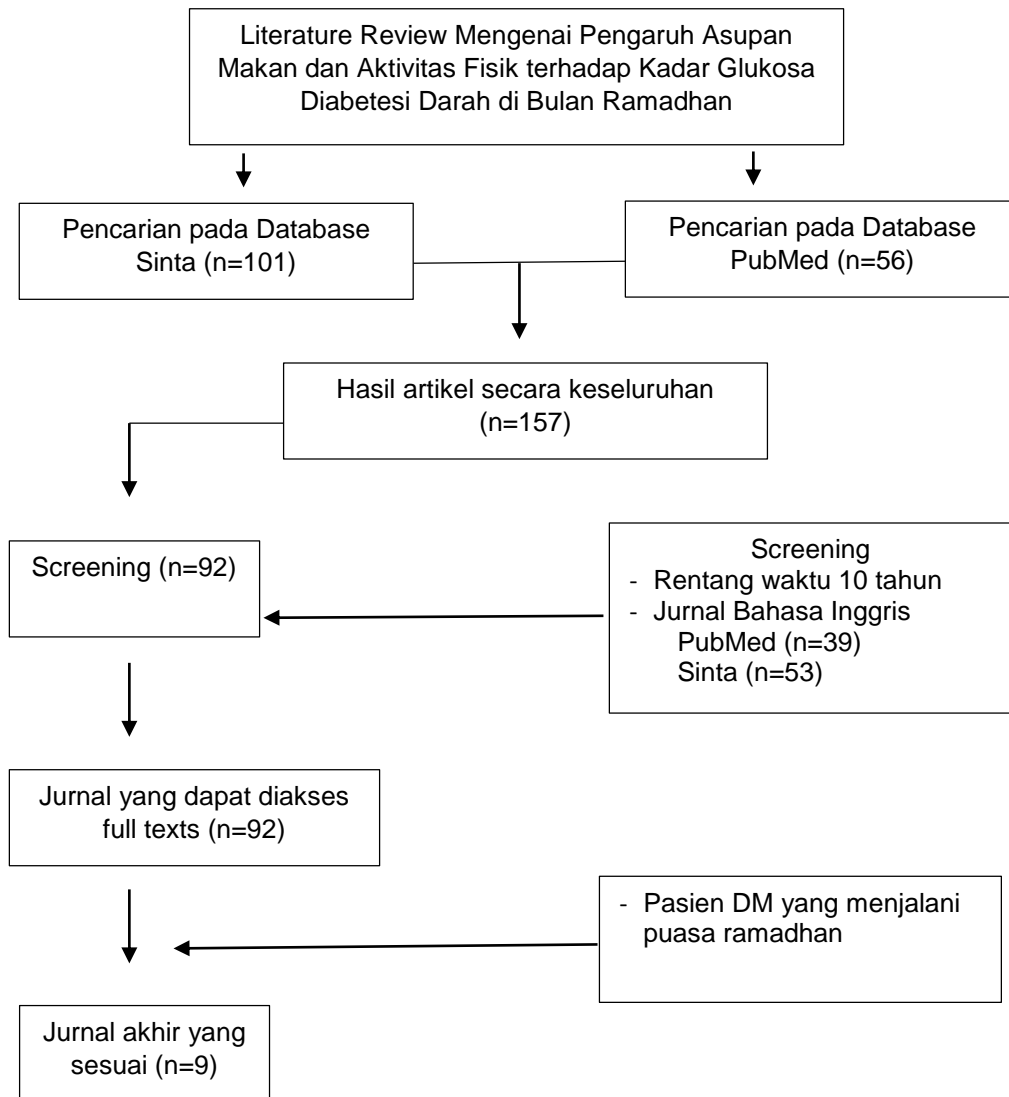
Literature Review Mengenai Pengaruh Asupan Makan dan Aktivitas Fisik terhadap Kadar Glukosa Diabetesi Darah di Bulan Ramadhan

Pencarian pada Database Sinta (n=101)

Pencarian pada Database PubMed (n=56)

Hasil artikel secara keseluruhan (n=157)

Screening (n=92)

Screening
- Rentang waktu 10 tahun
- Jurnal Bahasa Inggris
PubMed (n=39)
Sinta (n=53)

Jurnal yang dapat diakses full texts (n=92)

- Pasien DM yang menjalani puasa ramadhan

Jurnal akhir yang sesuai (n=9)